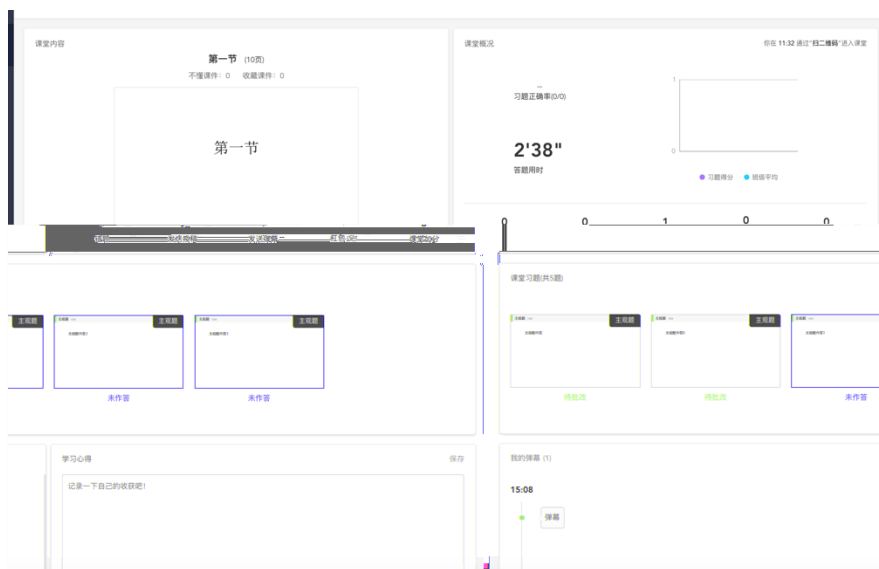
课堂内容

第一节 (10页)

不懂课件：0 收藏课件：0

第一节

课堂概况

你在 11:32 通过"扫二维码"进入课堂

--

习题正确率(0/0)

2'38"

答题用时

1

0

习题得分 班级平均

0 0 1 0 0

主观题

主观题

主观题

未作答

未作答

课堂习题(共5题)

主观题

主观题

主观题

待批改

待批改

未作答

学习心得

保存

记录一下自己的收获吧！

我的弹幕 (1)

15:08

弹幕